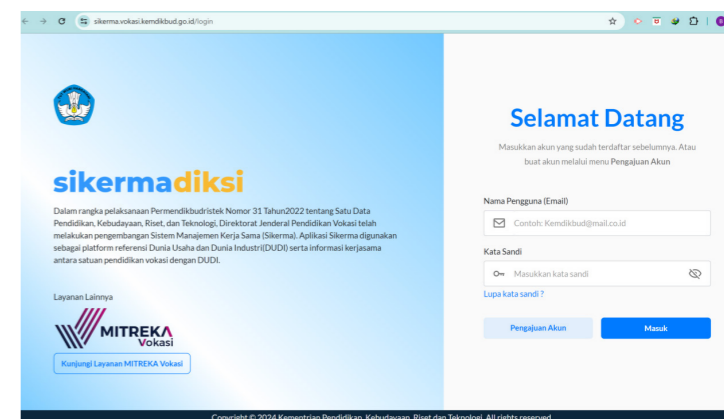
sikerma.vokasi.kemdikbud.go.id/login

sikermadiksi

Dalam rangka pelaksanaan Permendikbudristek Nomor 31 Tahun2022 tentang Satu Data Pendidikan, Kebudayaan, Riset, dan Teknologi, Direktorat Jenderal Pendidikan Vokasi telah melakukan pengembangan Sistem Manajemen Kerja Sama (Sikerma). Aplikasi Sikerma digunakan sebagai platform referensi Dunia Usaha dan Dunia Industri(DUDI) serta informasi kerjasama antara satuan pendidikan vokasi dengan DUDI.

Layanan Lainnya

MITREKA Vokasi

Kunjungi Layanan MITREKA Vokasi

Selamat Datang

Masukkan akun yang sudah terdaftar sebelumnya. Atau buat akun melalui menu Pengajuan Akun

Nama Pengguna (Email)

Contoh: Kemdikbud@mail.co.id

Kata Sandi

Masukkan kata sandi

Lupa kata sandi ?

Pengajuan Akun

Masuk

Copyright © 2024 Kementrian Pendidikan, Kebudayaan, Riset dan Teknologi. All rights reserved